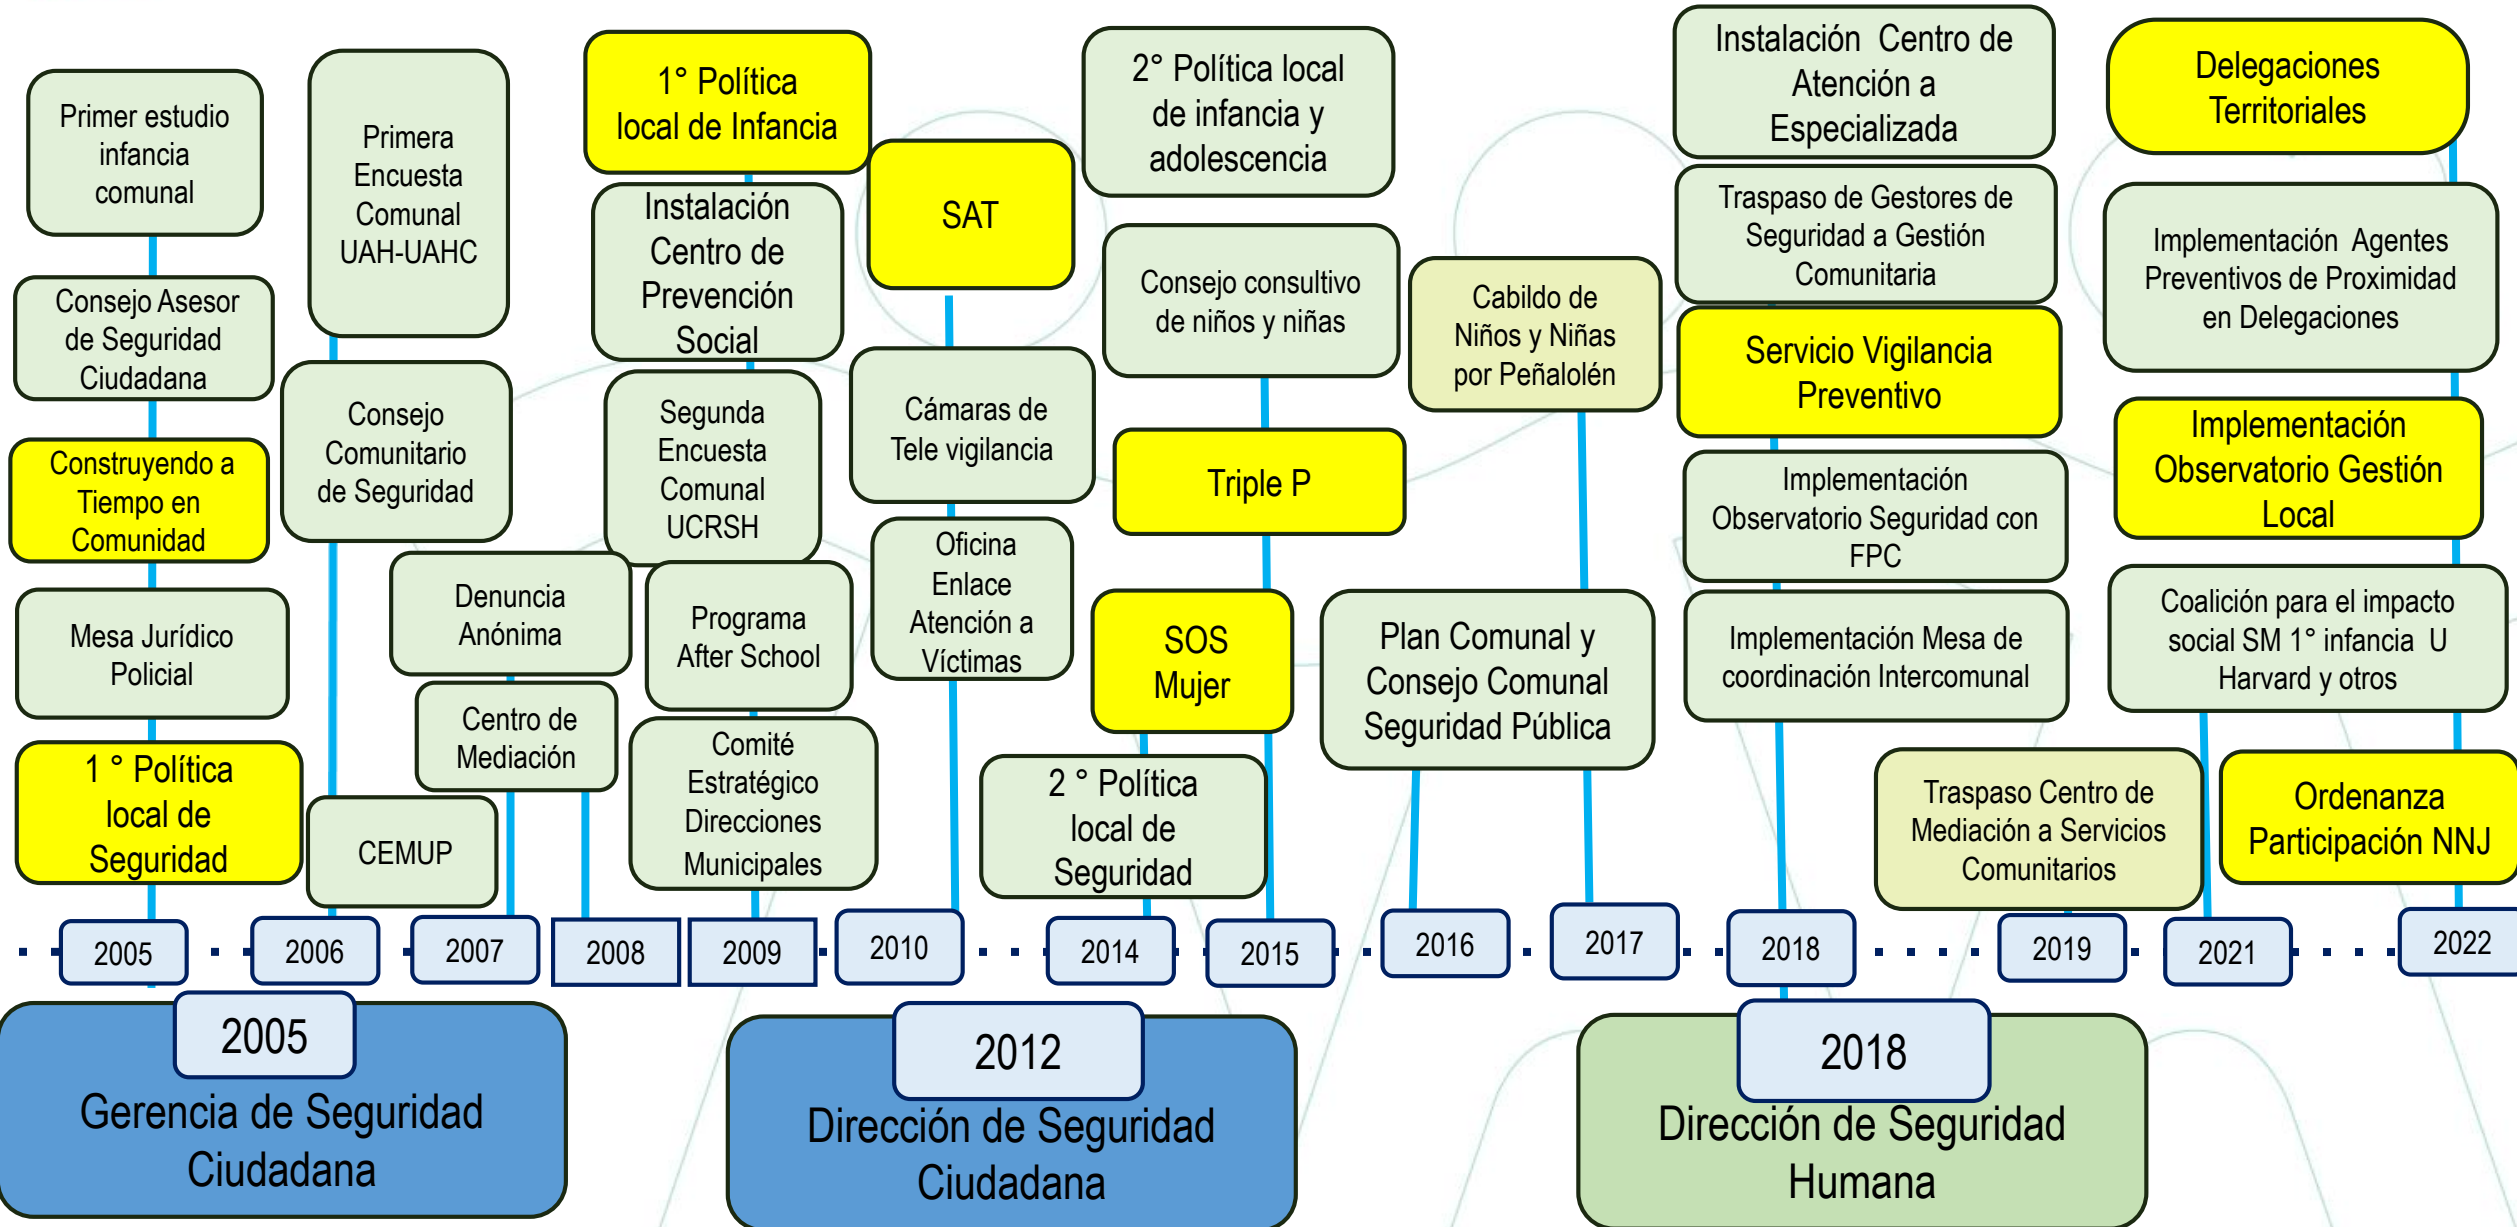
Primer estudio infancia comunal

Consejo Asesor de Seguridad Ciudadana

Construyendo a Tiempo en Comunidad

Mesa Jurídico Policial

1 ° Política local de Seguridad

Primera Encuesta Comunal UAH-UAHC

Consejo Comunitario de Seguridad

Denuncia Anónima

Centro de Mediación

CEMUP

1° Política local de Infancia

Instalación Centro de Prevención Social

Segunda Encuesta Comunal UCRSH

Programa After School

Comité Estratégico Direcciones Municipales

SAT

Cámaras de Tele vigilancia

Oficina Enlace Atención a Víctimas

2° Política local de infancia y adolescencia

Consejo consultivo de niños y niñas

Triple P

SOS Mujer

2 ° Política local de Seguridad

Cabildo de Niños y Niñas por Peñalolén

Plan Comunal y Consejo Comunal Seguridad Pública

Instalación Centro de Atención a Especializada

Traspaso de Gestores de Seguridad a Gestión Comunitaria

Servicio Vigilancia Preventivo

Implementación Observatorio Seguridad con FPC

Implementación Mesa de coordinación Intercomunal

Traspaso Centro de Mediación a Servicios Comunitarios

Delegaciones Territoriales

Implementación Agentes Preventivos de Proximidad en Delegaciones

Implementación Observatorio Gestión Local

Coalición para el impacto social SM 1° infancia U Harvard y otros

Ordenanza Participación NNJ

2005 2006 2007 2008 2009 2010 2014 2015 2016 2017 2018 2019 2021 2022

2005
Gerencia de Seguridad Ciudadana

2012
Dirección de Seguridad Ciudadana

2018
Dirección de Seguridad Humana